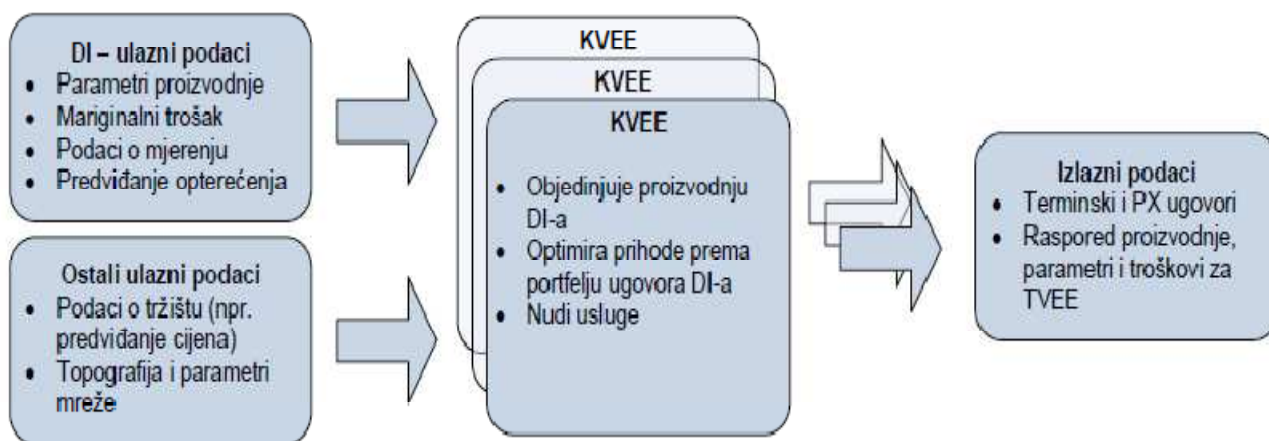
DI – ulazni podaci
• Parametri proizvodnje
• Mariginalni trošak
• Podaci o mjerenju
• Predviđanje opterećenja

Ostali ulazni podaci
• Podaci o tržištu (npr. predviđanje cijena)
• Topografija i parametri mreže

KVEE

KVEE

KVEE
• Objedinjuje proizvodnju DI-a
• Optimira prihode prema portfelju ugovora DI-a
• Nudi usluge

Izlazni podaci
• Terminski i PX ugovori
• Raspored proizvodnje, parametri i troškovi za TVEE